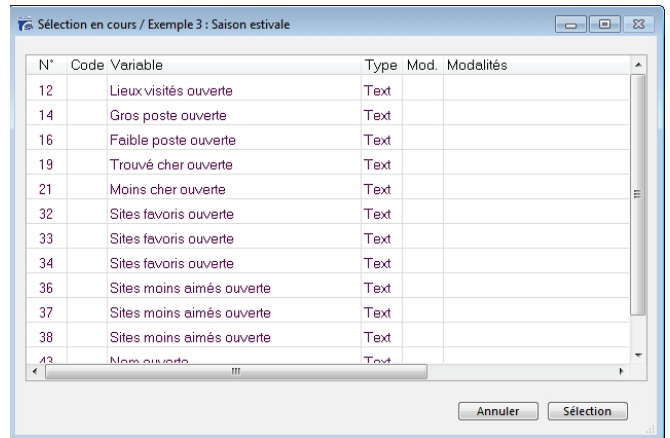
Sélection en cours / Exemple 3 : Saison estivale

| N° | Code | Variable | Type | Mod. | Modalités |
|---|---|---|---|---|---|
| 12 | | Lieux visités ouverte | Text | | |
| 14 | | Gros poste ouverte | Text | | |
| 16 | | Faible poste ouverte | Text | | |
| 19 | | Trouvé cher ouverte | Text | | |
| 21 | | Moins cher ouverte | Text | | |
| 32 | | Sites favoris ouverte | Text | | |
| 33 | | Sites favoris ouverte | Text | | |
| 34 | | Sites favoris ouverte | Text | | |
| 36 | | Sites moins aimés ouverte | Text | | |
| 37 | | Sites moins aimés ouverte | Text | | |
| 38 | | Sites moins aimés ouverte | Text | | |
| 43 | | Nom ouverte | Text | | |

Annuler Sélection